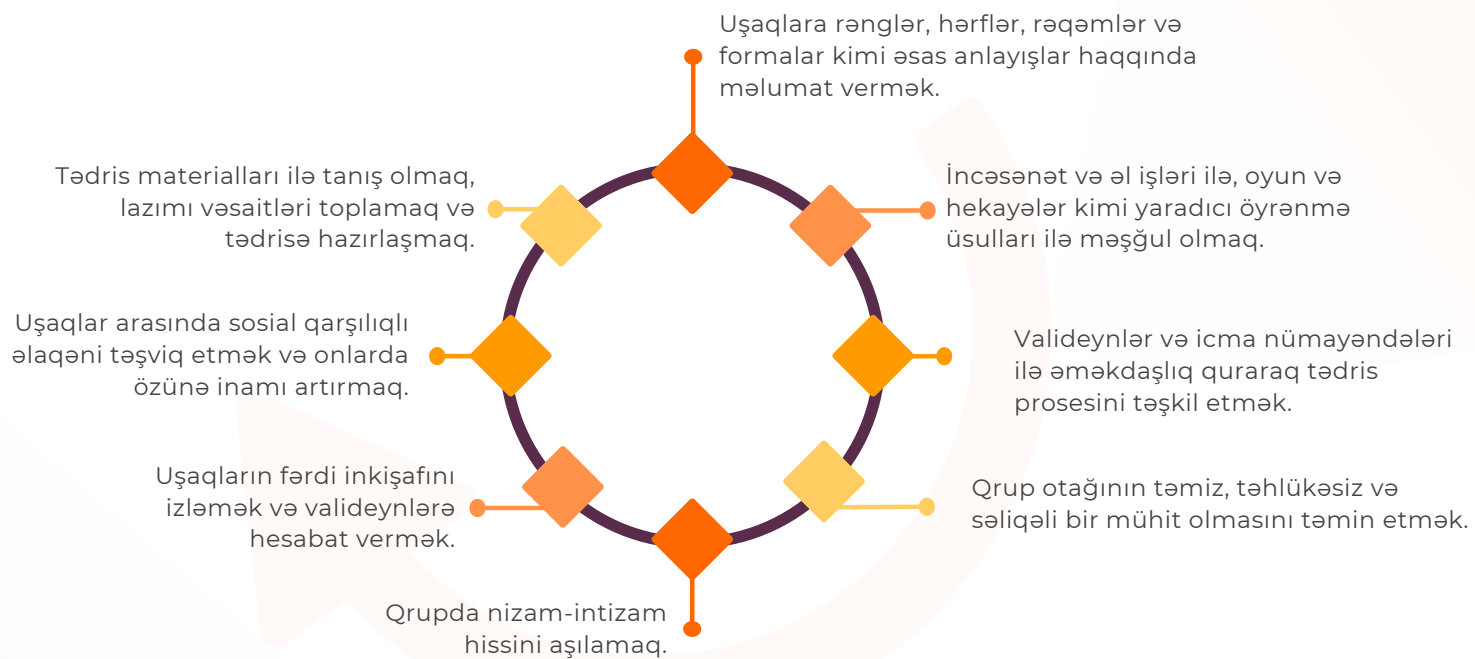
Uşaqlara rənglər, hərflər, rəqəmlər və formalar kimi əsas anlayışlar haqqında məlumat vermək.

Tədris materialları ilə tanış olmaq, lazımı vəsaitləri toplamaq və tədrisə hazırlaşmaq.

İncəsənət və əl işləri ilə, oyun və hekayələr kimi yaradıcı öyrənmə üsulları ilə məşğul olmaq.

Uşaqlar arasında sosial qarşılıqlı əlaqəni təşviq etmək və onlarda özünə inamı artırmaq.

Valideynlər və icma nümayəndələri ilə əməkdaşlıq quraraq tədris prosesini təşkil etmək.

Uşaqların fərdi inkişafını izləmək və valideynlərə hesabat vermək.

Qrup otağının təmiz, təhlükəsiz və səliqəli bir mühit olmasını təmin etmək.

Qrupda nizam-intizam hissini aşılamaq.